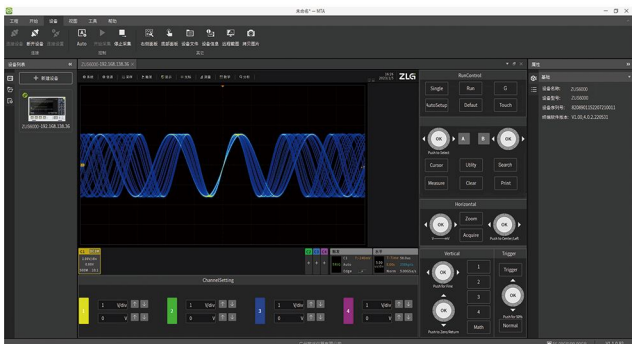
未命名* — MTA

工程 开始 设备 视图 工具 帮助

Auto 停止采集

设备列表

+ 新增设备

ZUS6000-192.168.138.56

ZLG

RunControl

Single Run G

AutoSetup Default Touch

OK

Push to Select

OK

Cursor Utility Search

Measure Clear Print

Horizontal

Zoom

OK

Acquire

OK

Push to Center/Left

Vertical

1

Trigger

OK

2

Push for Fine

3

OK

4

Push for 50%

Push to Zero/Return

Math

Normal

ChannelSetting

1 V/div

0 V

1 V/div

0 V

1 V/div

0 V

1 V/div

0 V

1

2

3

4

属性

基础

设备名称: ZUS6000

设备型号: ZUS6000

设备序列号: 82089013022072300011

固件软件版本: V1.00.4.0.2.220521